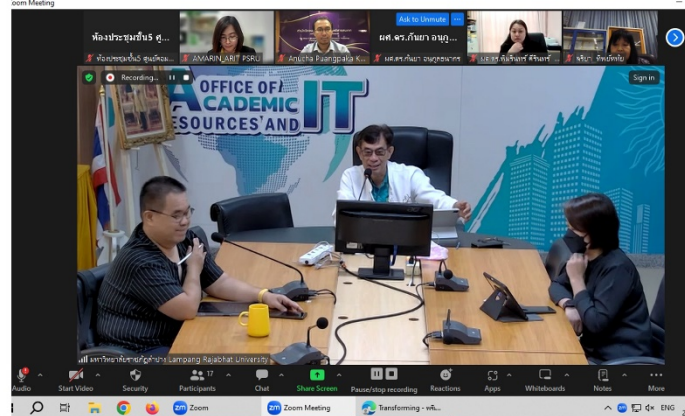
Zoom Meeting

ห้องประชุมชั้น5 ศู...
ห้องประชุมชั้น5 ศูนย์ห้อง...
AMARIN_ARIT PSRU
Anucha Puangpaka K...
ผศ.ดร.กันยา อนุกู...
ผศ.ดร.กันยา อนุกูลธนากร
Ask to Unmute
ผศ.ดร.กันทิมา ศิริจันทร์
จิรินา ทิพย์กิน

Recording...
Sign in

OFFICE OF ACADEMIC RESOURCES AND IT

มหาวิทยาลัยราชภัฏลำปาง Lampang Rajabhat University

Audio
Start Video
Security
17
Participants
Chat
Share Screen
Pause/stop recording
Reactions
Apps
Whiteboards
Notes
More

Zoom
Zoom Meeting
Transforming - พลิ...
ENG